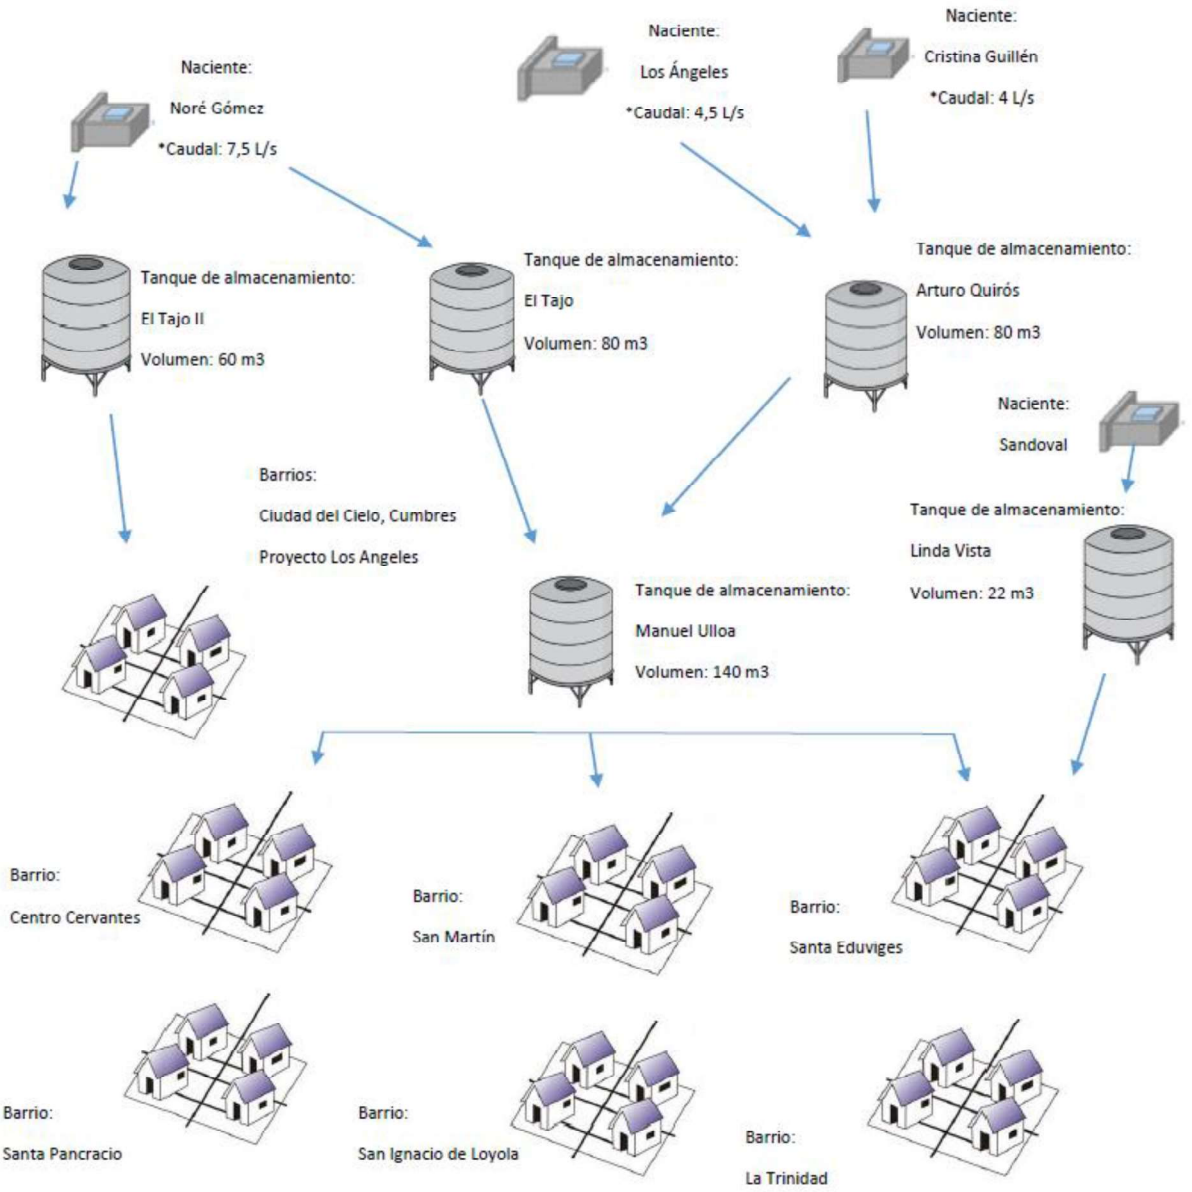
Naciente:

Noré Gómez

*Caudal: 7,5 L/s

Naciente:

Los Ángeles

*Caudal: 4,5 L/s

Naciente:

Cristina Guillén

*Caudal: 4 L/s

Tanque de almacenamiento:

El Tajo II

Volumen: 60 m3

Tanque de almacenamiento:

El Tajo

Volumen: 80 m3

Tanque de almacenamiento:

Arturo Quirós

Volumen: 80 m3

Naciente:

Sandoval

Barrios:

Ciudad del Cielo, Cumbres

Proyecto Los Angeles

Tanque de almacenamiento:

Linda Vista

Volumen: 22 m3

Tanque de almacenamiento:

Manuel Ulloa

Volumen: 140 m3

Barrio:

Centro Cervantes

Barrio:

San Martín

Barrio:

Santa Eduviges

Barrio:

Santa Pancracio

Barrio:

San Ignacio de Loyola

Barrio:

La Trinidad